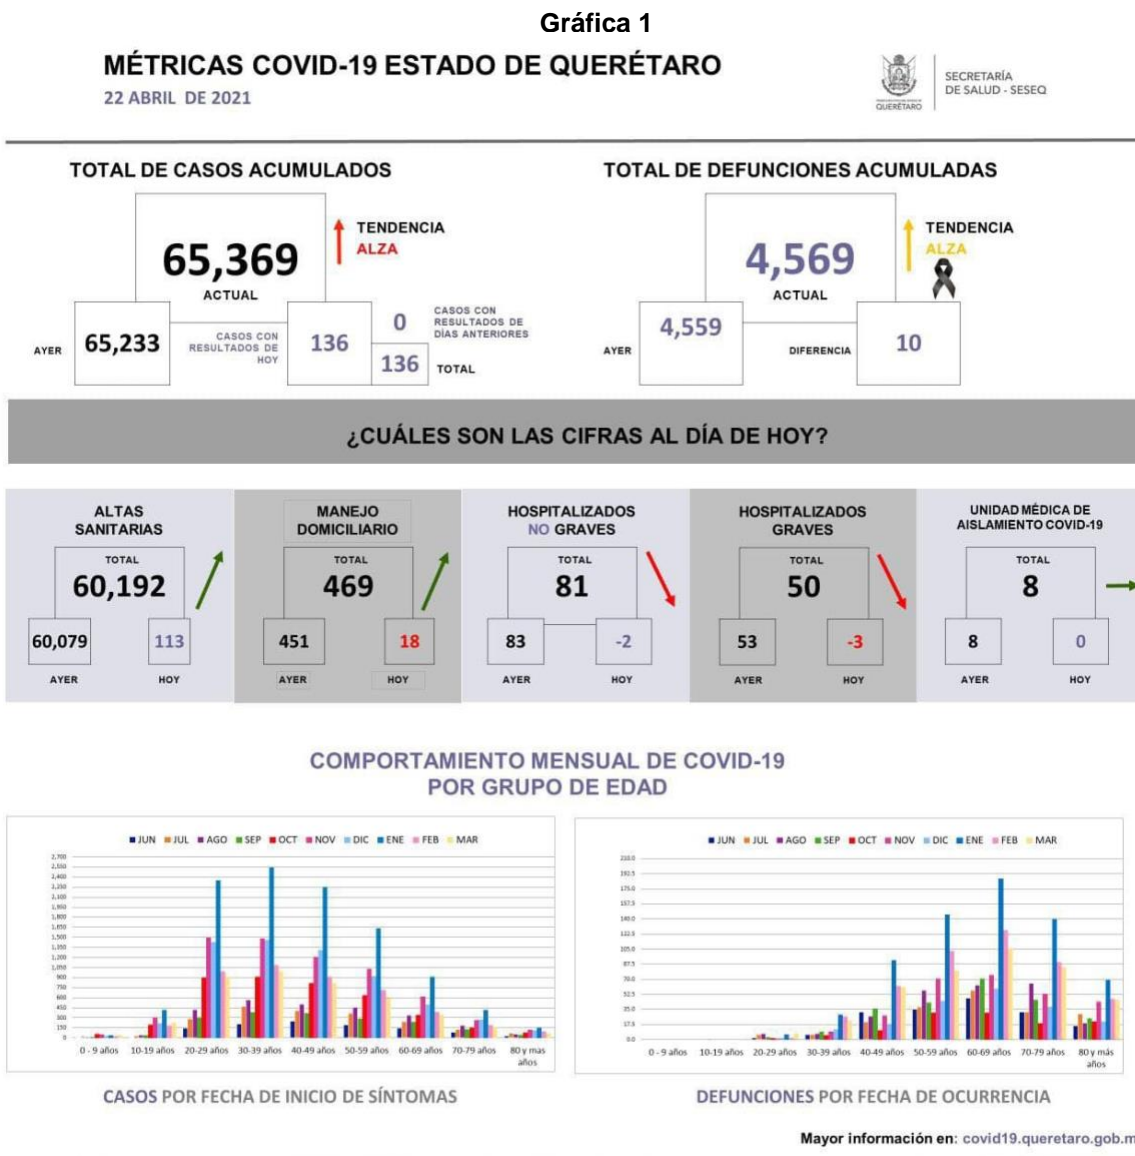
Gráfica 1

MÉTRICAS COVID-19 ESTADO DE QUERÉTARO
22 ABRIL DE 2021

QUERÉTARO
SECRETARÍA DE SALUD - SESEQ

TOTAL DE CASOS ACUMULADOS

65,369
ACTUAL
TENDENCIA
ALZA

AYER 65,233
CASOS CON RESULTADOS DE HOY 136
0 CASOS CON RESULTADOS DE DÍAS ANTERIORES
136 TOTAL

TOTAL DE DEFUNCIONES ACUMULADAS

4,569
ACTUAL
TENDENCIA
ALZA

AYER 4,559
DIFERENCIA 10

¿CUÁLES SON LAS CIFRAS AL DÍA DE HOY?

ALTAS SANITARIAS
TOTAL
60,192
60,079 AYER
113 HOY

MANEJO DOMICILIARIO
TOTAL
469
451 AYER
18 HOY

HOSPITALIZADOS NO GRAVES
TOTAL
81
83 AYER
-2 HOY

HOSPITALIZADOS GRAVES
TOTAL
50
53 AYER
-3 HOY

UNIDAD MÉDICA DE AISLAMIENTO COVID-19
TOTAL
8
8 AYER
0 HOY

COMPORTAMIENTO MENSUAL DE COVID-19
POR GRUPO DE EDAD

JUN JUL AGO SEP OCT NOV DIC ENE FEB MAR

2,700 2,550 2,400 2,250 2,100 1,950 1,800 1,650 1,500 1,350 1,200 1,050 900 750 600 450 300 150 0

0 - 9 años 10-19 años 20-29 años 30-39 años 40-49 años 50-59 años 60-69 años 70-79 años 80 y mas años

CASOS POR FECHA DE INICIO DE SÍNTOMAS

JUN JUL AGO SEP OCT NOV DIC ENE FEB MAR

210.0 192.5 175.0 157.5 140.0 122.5 105.0 87.5 70.0 52.5 35.0 17.5 0.0

0 - 9 años 10-19 años 20-29 años 30-39 años 40-49 años 50-59 años 60-69 años 70-79 años 80 y más años

DEFUNCIONES POR FECHA DE OCURRENCIA

Mayor información en: covid19.queretaro.gob.m